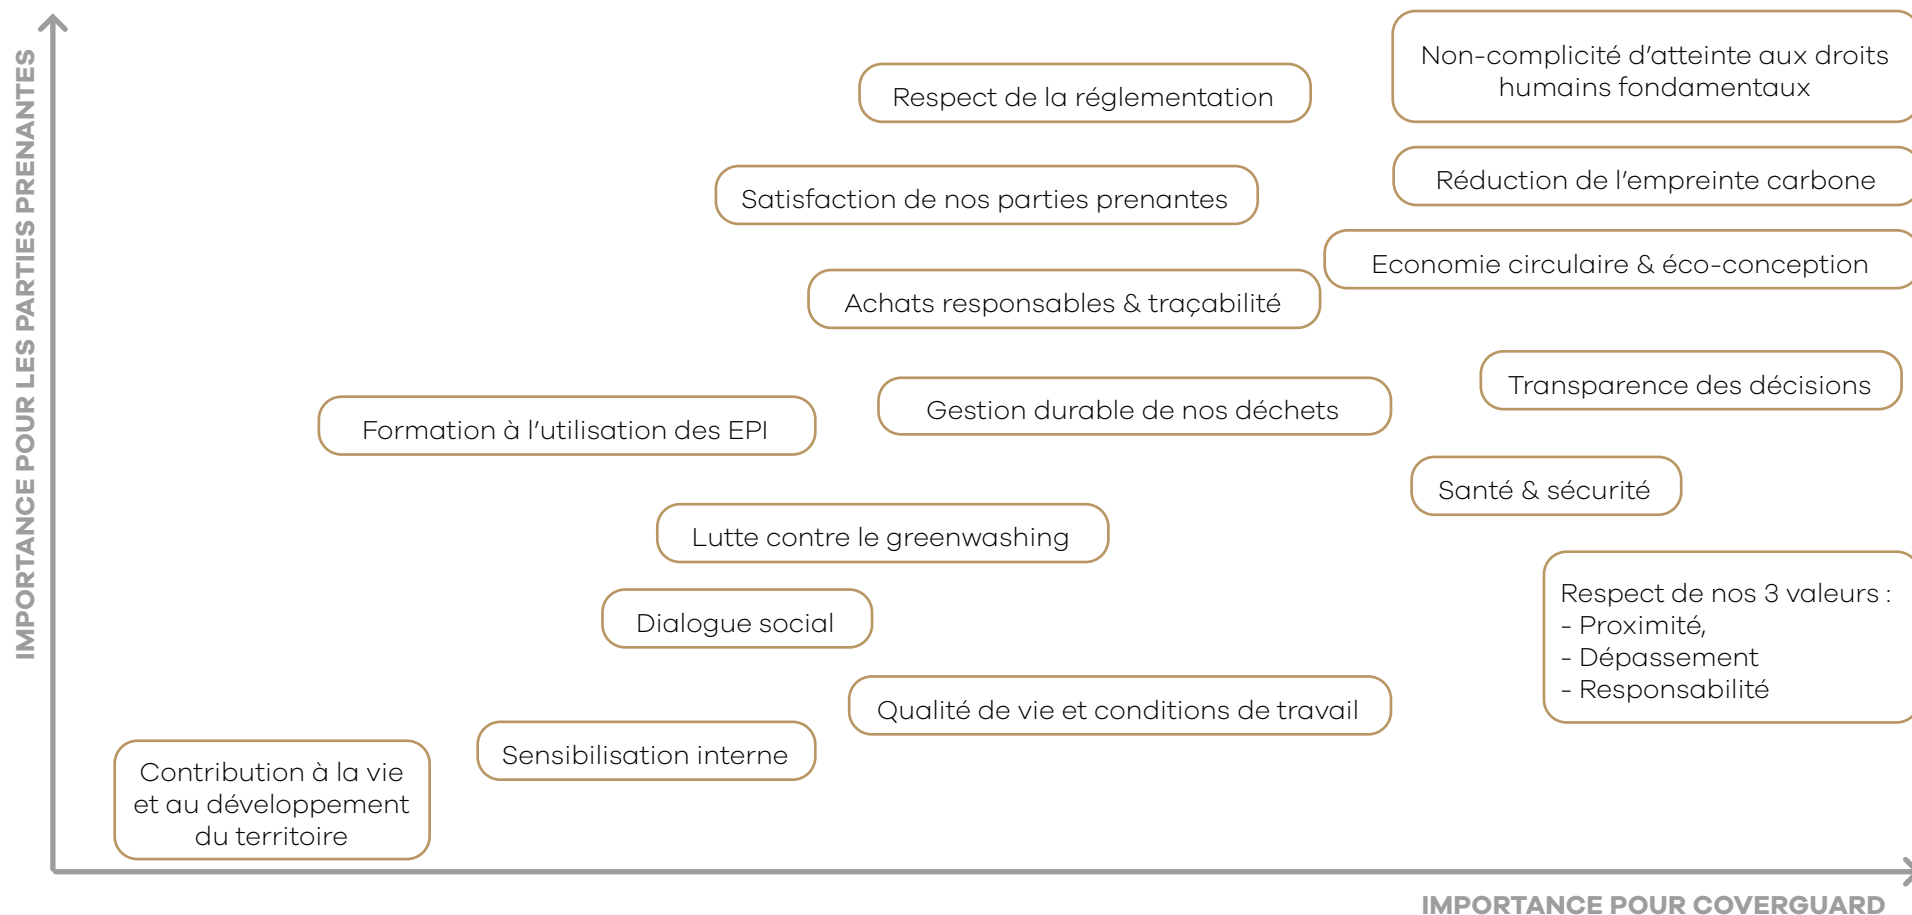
IMPORTANCE POUR LES PARTIES PRENANTES

Non-complicité d'atteinte aux droits humains fondamentaux

Respect de la réglementation

Réduction de l'empreinte carbone

Satisfaction de nos parties prenantes

Economie circulaire & éco-conception

Achats responsables & traçabilité

Transparence des décisions

Formation à l'utilisation des EPI

Gestion durable de nos déchets

Santé & sécurité

Lutte contre le greenwashing

Respect de nos 3 valeurs :
- Proximité,
- Dépassement
- Responsabilité

Dialogue social

Qualité de vie et conditions de travail

Sensibilisation interne

Contribution à la vie et au développement du territoire

IMPORTANCE POUR COVERGUARD